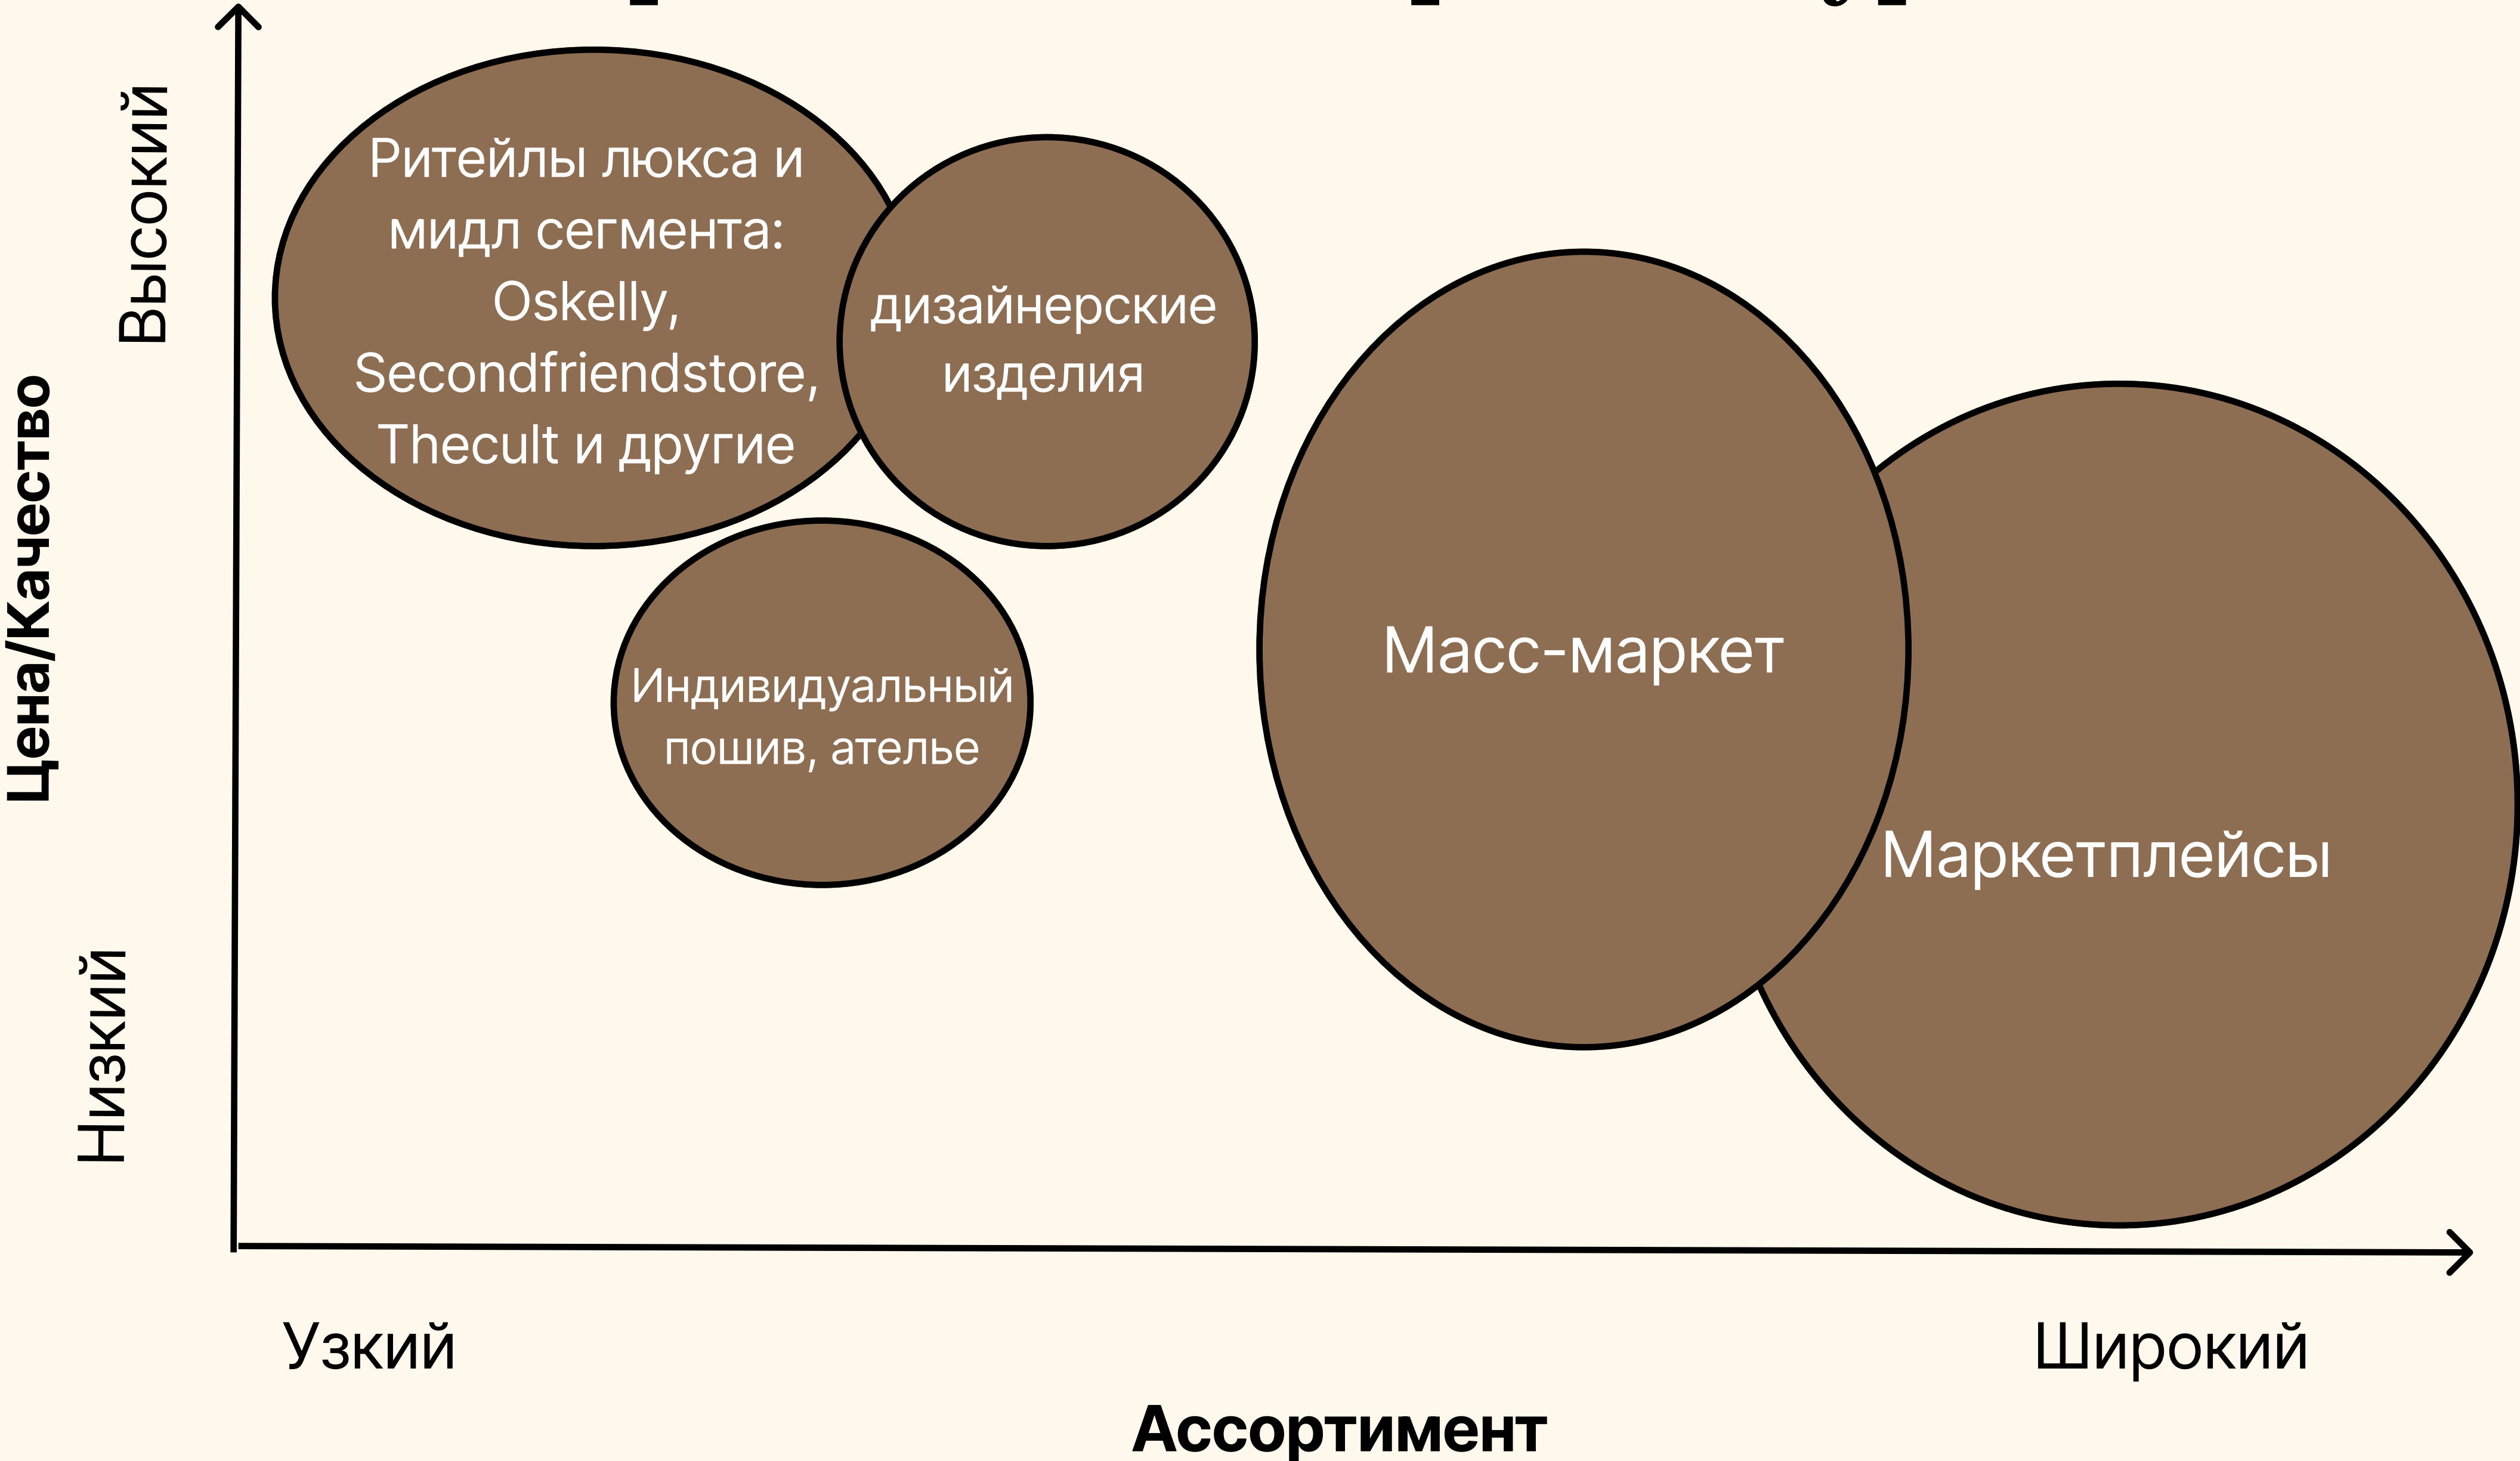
Цена/Качество

Высокий

Низкий

Ритейлы люкса и мидл сегмента: Oskelly, Secondfriendstore, Thecult и другие

дизайнерские изделия

Индивидуальный пошив, ателье

Масс-маркет

Маркетплейсы

Узкий

Широкий

Ассортимент